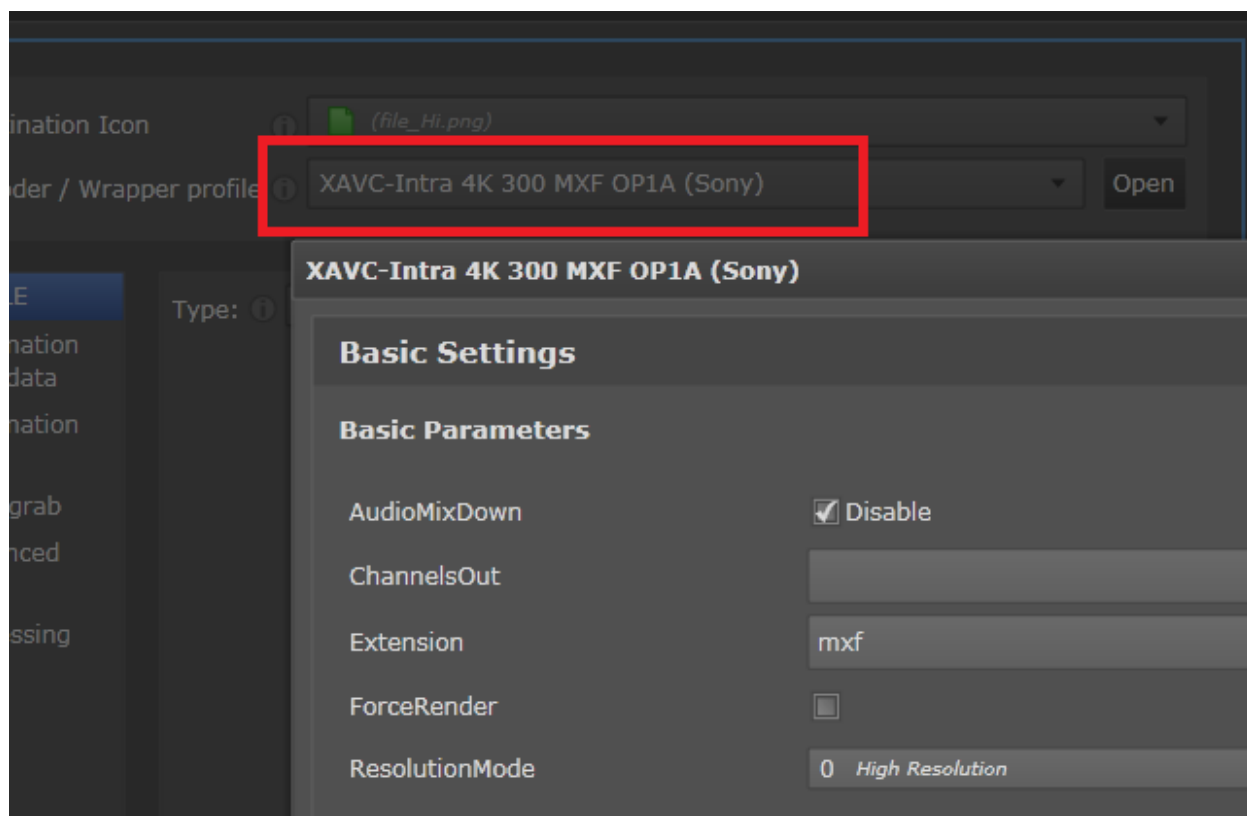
ination Icon
(file_Hi.png)
oder / Wrapper profile
XAVC-Intra 4K 300 MXF OP1A (Sony)
Open
LE
Type:
nation data
nation
grab
nced
ssing
XAVC-Intra 4K 300 MXF OP1A (Sony)
Basic Settings
Basic Parameters
AudioMixDown
Disable
ChannelsOut
Extension
mxf
ForceRender
ResolutionMode
0 High Resolution